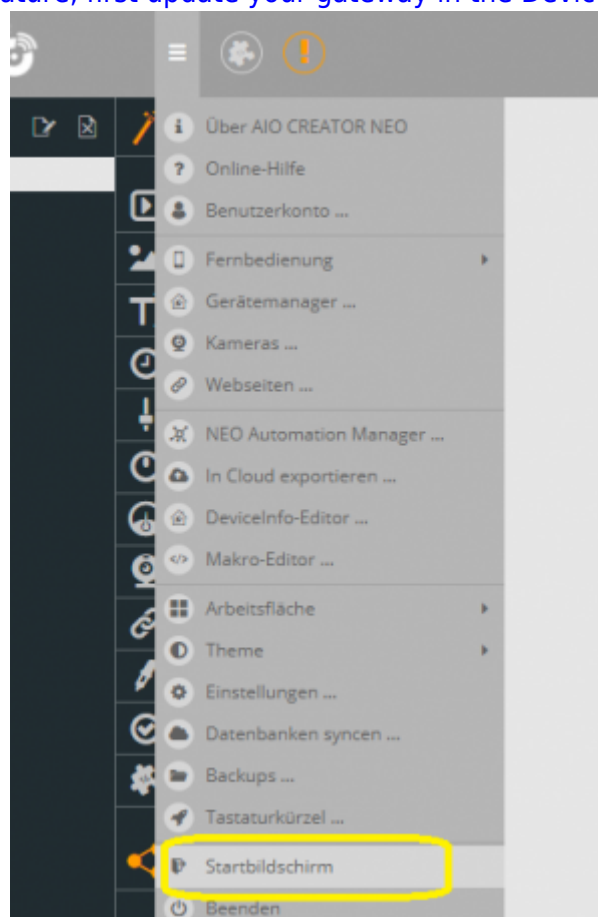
ature, first update your gateway in the Devic

Über AIO CREATOR NEO
Online-Hilfe
Benutzerkonto ...
Fernbedienung
Gerätemanager ...
Kameras ...
Webseiten ...
NEO Automation Manager ...
In Cloud exportieren ...
DeviceInfo-Editor ...
Makro-Editor ...
Arbeitsfläche
Theme
Einstellungen ...
Datenbanken syncen ...
Backups ...
Tastaturkürzel ...
Startbildschirm
Beenden